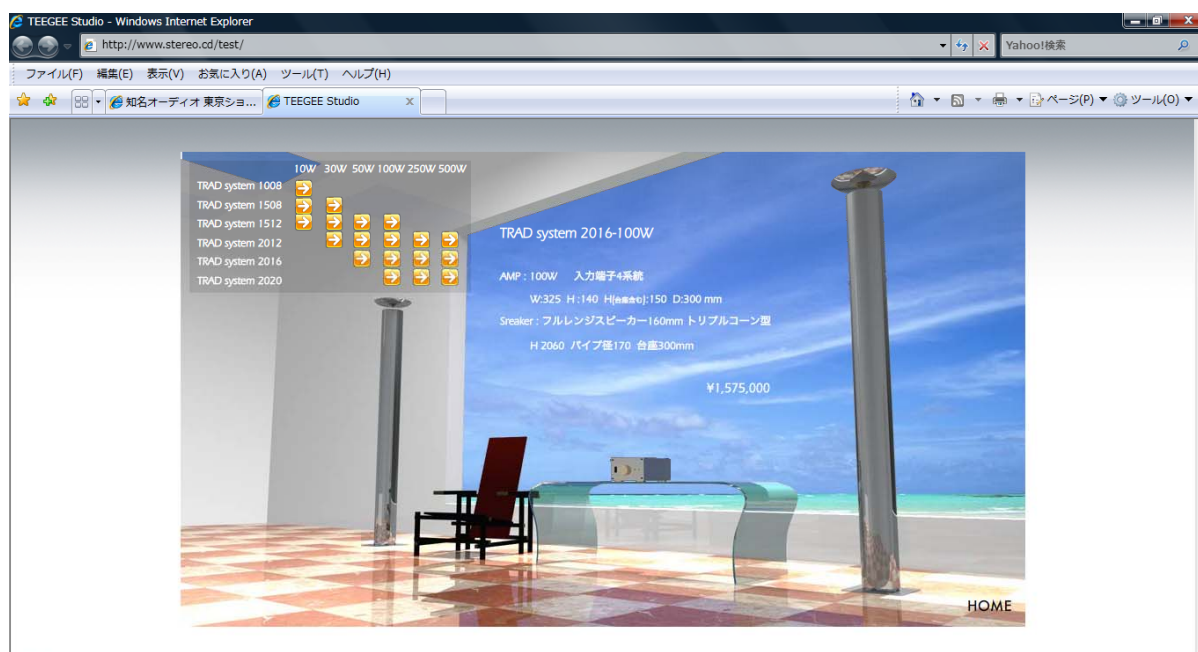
TEEGEE Studio - Windows Internet Explorer

http://www.stereo.cd/test/

Yahoo!検索

ファイル(F) 編集(E) 表示(V) お気に入り(A) ツール(T) ヘルプ(H)

知名オーディオ 東京ショ...

TEEGEE Studio

ページ(P) ツール(O)

| | 10W | 30W | 50W | 100W | 250W | 500W |
|---|---|---|---|---|---|---|
| TRAD system 1008 | → | | | | | |
| TRAD system 1508 | → | → | | | | |
| TRAD system 1512 | → | → | → | → | | |
| TRAD system 2012 | | → | → | → | → | → |
| TRAD system 2016 | | | → | → | → | → |
| TRAD system 2020 | | | | → | → | → |

TRAD system 2016-100W

AMP : 100W 入力端子4系統

W:325 H :140 H(台座含む):150 D:300 mm

Sreaker : フルレンジスピーカー160mm トリプルコーン型

H 2060 パイプ径170 台座300mm

¥1,575,000

HOME